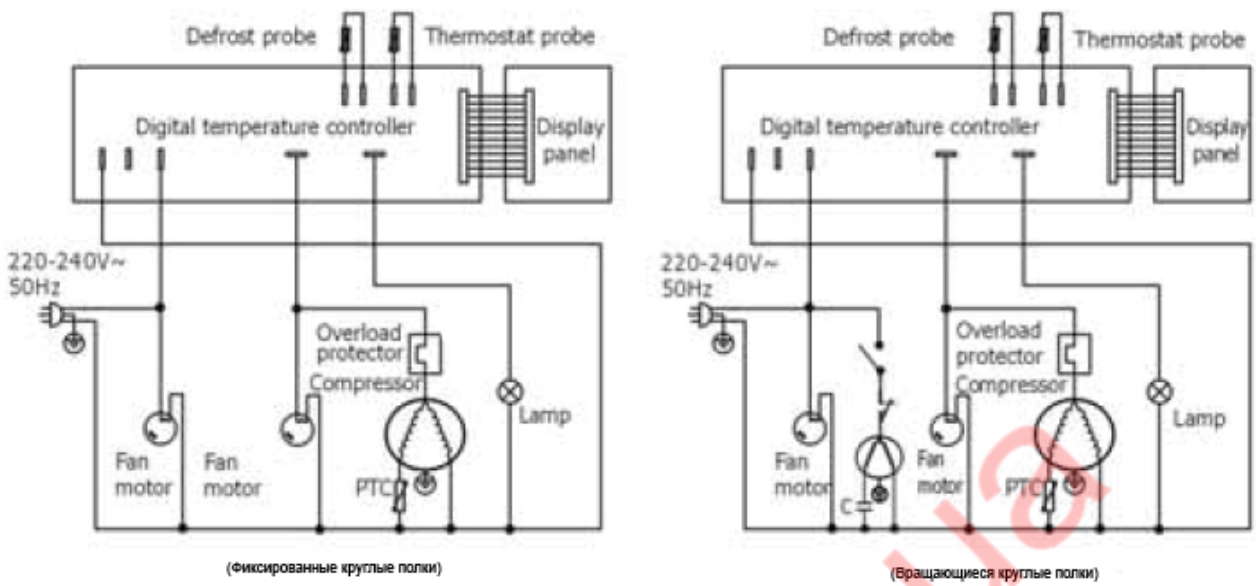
Defrost probe
Thermostat probe
Digital temperature controller
Display panel
220-240V~ 50Hz
Overload protector
Compressor
Lamp
Fan motor
Fan motor
PTC

(Фиксированные круглые полки)

Defrost probe
Thermostat probe
Digital temperature controller
Display panel
220-240V~ 50Hz
Overload protector
Compressor
Lamp
Fan motor
Fan motor
C
PTC

(Вращающиеся круглые полки)